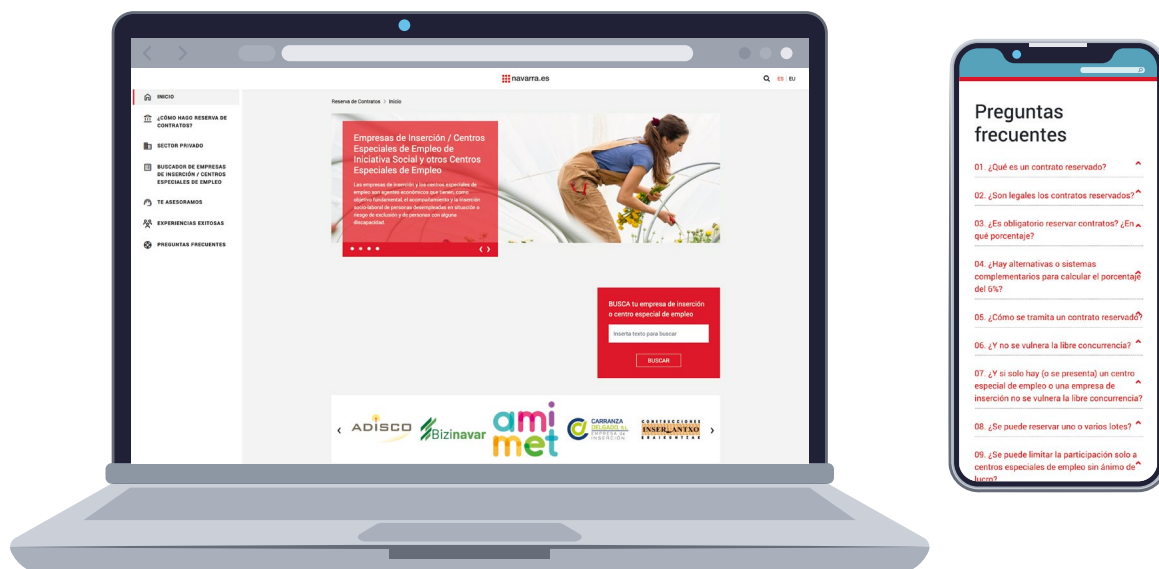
navarra.es

ES | EU

INICIO

¿CÓMO HAGO RESERVA DE CONTRATOS?

SECTOR PRIVADO

BUSCADOR DE EMPRESAS DE INSERCIÓN / CENTROS ESPECIALES DE EMPLEO

TE ASESORAMOS

EXPERIENCIAS EXITOSAS

PREGUNTAS FRECUENTES

Reserva de Contratos > Inicio

Empresas de Inserción / Centros Especiales de Empleo de Iniciativa Social y otros Centros Especiales de Empleo

Las empresas de inserción y los centros especiales de empleo son agentes económicos que tienen, como objetivo fundamental, el acompañamiento y la inserción socio-laboral de personas desempleadas en situación o riesgo de exclusión y de personas con alguna discapacidad.

BUSCA tu empresa de inserción o centro especial de empleo

Inserta texto para buscar

BUSCAR

ADISCO

Bizinavar

ami met

CARRANZA DELGADO S.L. EMPRESA DE INSERCIÓN

CONSTRUCCIONES INSER ANTXO ERAIKUNTZAK

Preguntas frecuentes

01. ¿Qué es un contrato reservado?

02. ¿Son legales los contratos reservados?

03. ¿Es obligatorio reservar contratos? ¿En qué porcentaje?

04. ¿Hay alternativas o sistemas complementarios para calcular el porcentaje del 6%?

05. ¿Cómo se tramita un contrato reservado?

06. ¿Y no se vulnera la libre concurrencia?

07. ¿Y si solo hay (o se presenta) un centro especial de empleo o una empresa de inserción no se vulnera la libre concurrencia?

08. ¿Se puede reservar uno o varios lotes?

09. ¿Se puede limitar la participación solo a centros especiales de empleo sin ánimo de lucro?